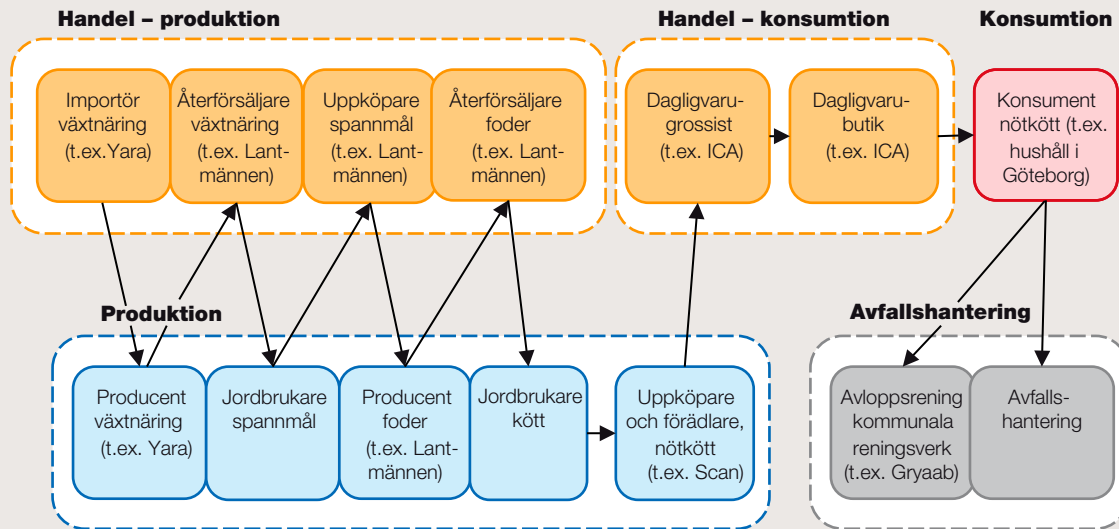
Handel – produktion

Importör växtnäring (t.ex.Yara)

Återförsäljare växtnäring (t.ex. Lantmännen)

Uppköpare spannmål (t.ex. Lantmännen)

Återförsäljare foder (t.ex. Lantmännen)

Handel – konsumtion

Dagligvarugrossist (t.ex. ICA)

Dagligvarubutik (t.ex. ICA)

Konsumtion

Konsument nötkött (t.ex. hushåll i Göteborg)

Produktion

Producent växtnäring (t.ex. Yara)

Jordbrukare spannmål

Producent foder (t.ex. Lantmännen)

Jordbrukare kött

Uppköpare och förädlare, nötkött (t.ex. Scan)

Avfallshantering

Avloppsrening kommunala reningsverk (t.ex. Gryaab)

Avfallshantering